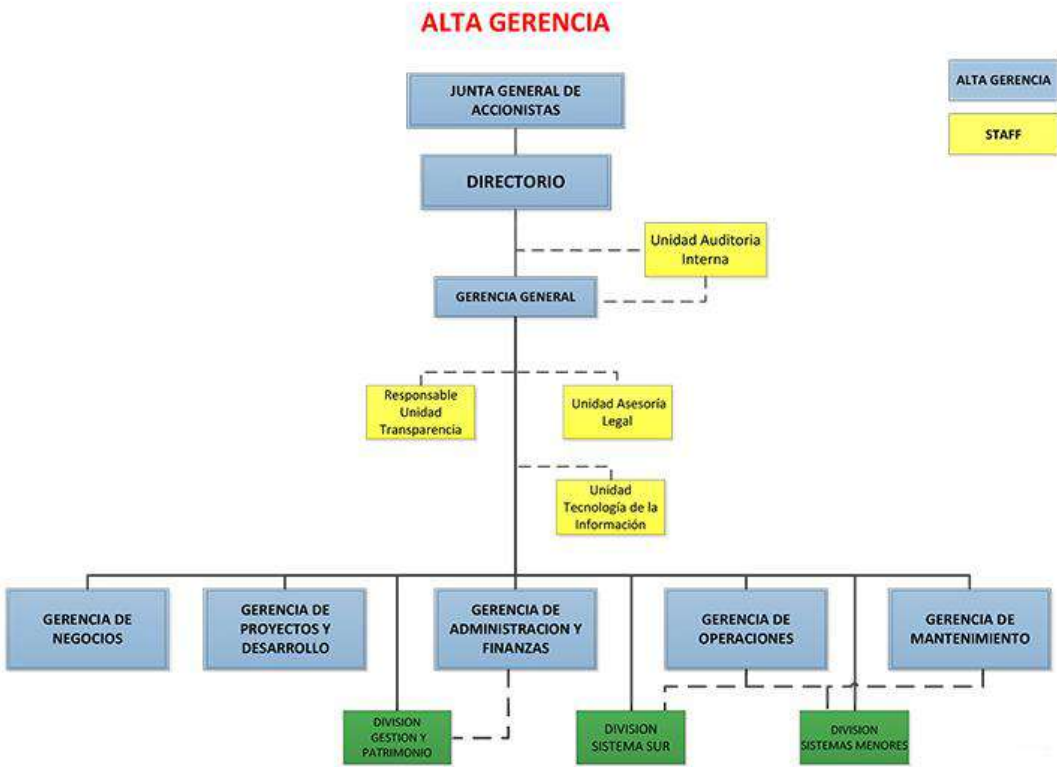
ALTA GERENCIA

ALTA GERENCIA

STAFF

JUNTA GENERAL DE ACCIONISTAS

DIRECTORIO

Unidad Auditoria Interna

GERENCIA GENERAL

Responsable Unidad Transparencia

Unidad Asesoría Legal

Unidad Tecnología de la Información

GERENCIA DE NEGOCIOS

GERENCIA DE PROYECTOS Y DESARROLLO

GERENCIA DE ADMINISTRACION Y FINANZAS

GERENCIA DE OPERACIONES

GERENCIA DE MANTENIMIENTO

DIVISION GESTION Y PATRIMONIO

DIVISION SISTEMA SUR

DIVISION SISTEMAS MENORES